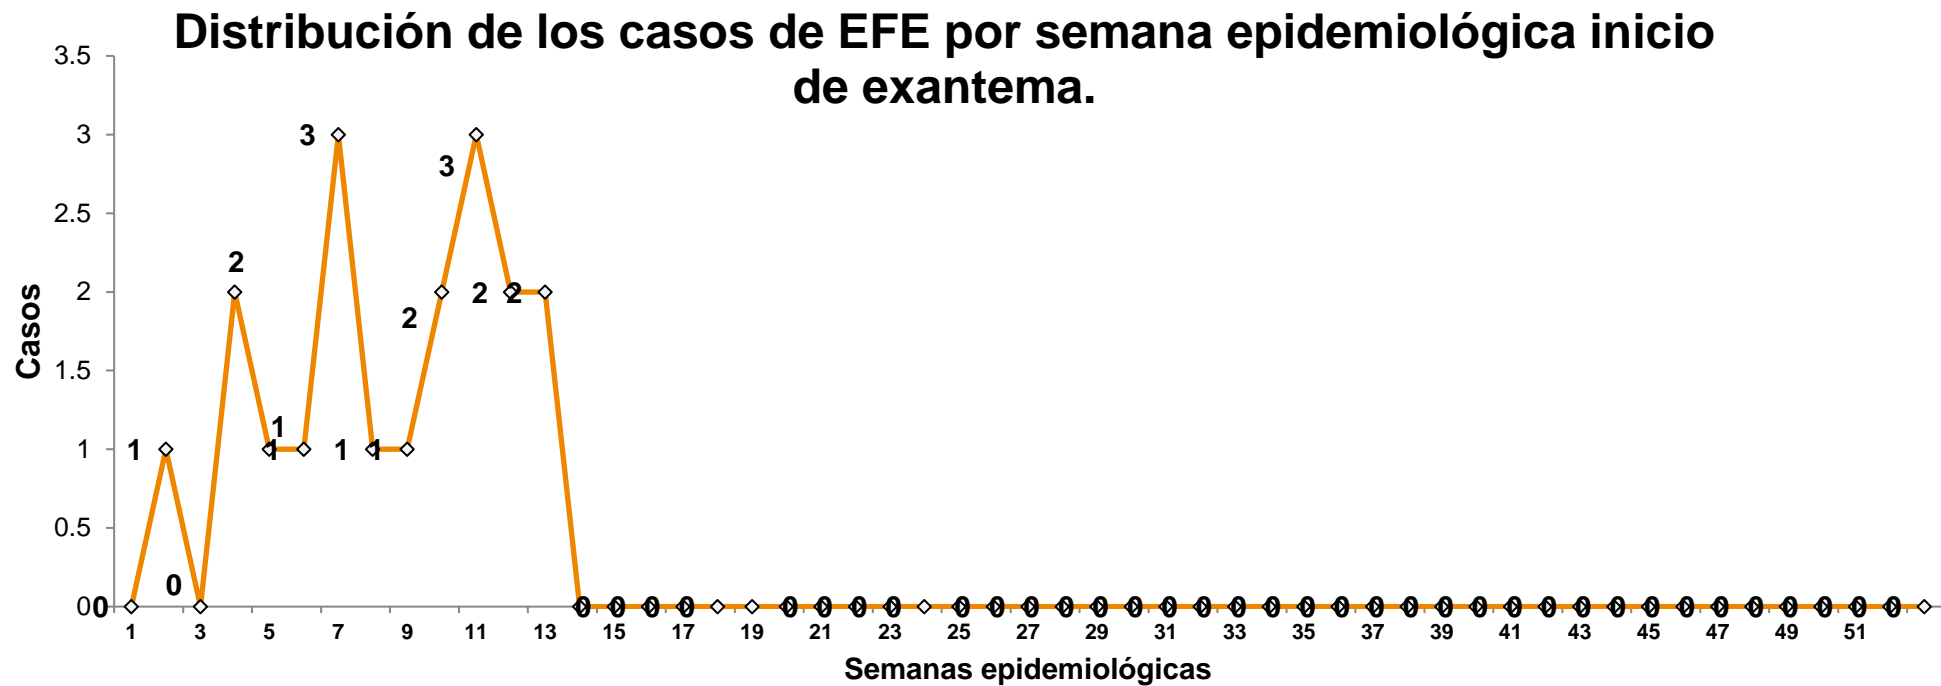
Distribución de los casos de EFE por semana epidemiológica inicio de exantema.

Casos

3.5
3
2.5
2
1.5
1
0.5
0

1 0 2 1 1 3 1 1 2 3 2 2 2 0 0 0 0 0 0 0 0 0 0 0 0 0 0 0 0 0 0 0 0 0 0 0 0 0 0 0 0 0 0 0 0 0 0 0 0 0 0 0

1 3 5 7 9 11 13 15 17 19 21 23 25 27 29 31 33 35 37 39 41 43 45 47 49 51

Semanas epidemiológicas